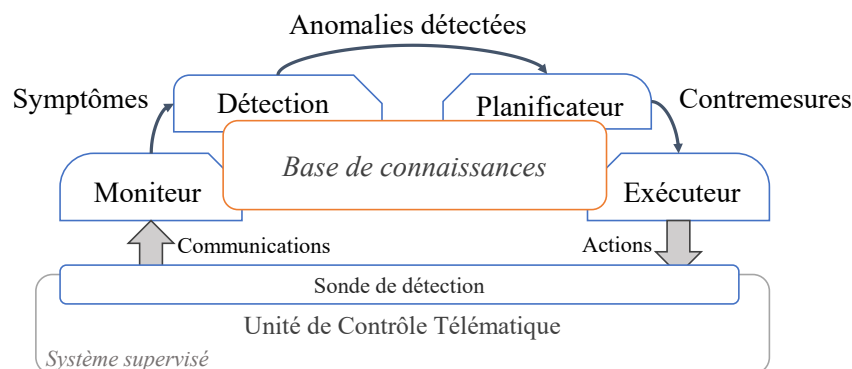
Anomalies détectées

Symptômes

Détection

Planificateur

Contremesures

Base de connaissances

Moniteur

Exécuteur

Communications

Actions

Sonde de détection

Unité de Contrôle Télématique

Système supervisé